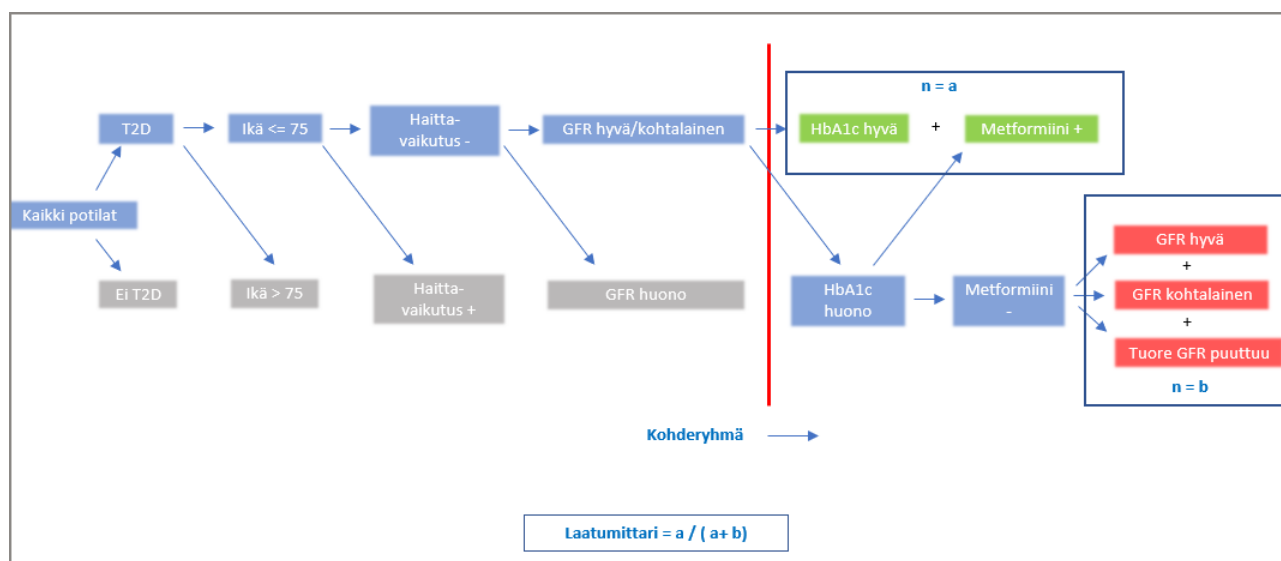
T2D

Ikä <= 75

Haitta-vaikutus -

GFR hyvä/kohtalainen

n = a

HbA1c hyvä

+

Metformiini +

Kaikki potilat

Ei T2D

Ikä > 75

Haitta-vaikutus +

GFR huono

HbA1c huono

Metformiini -

GFR hyvä

+

GFR kohtalainen

+

Tuore GFR puuttuu

n = b

Kohderyhmä

Laatumittari = a / ( a+ b)